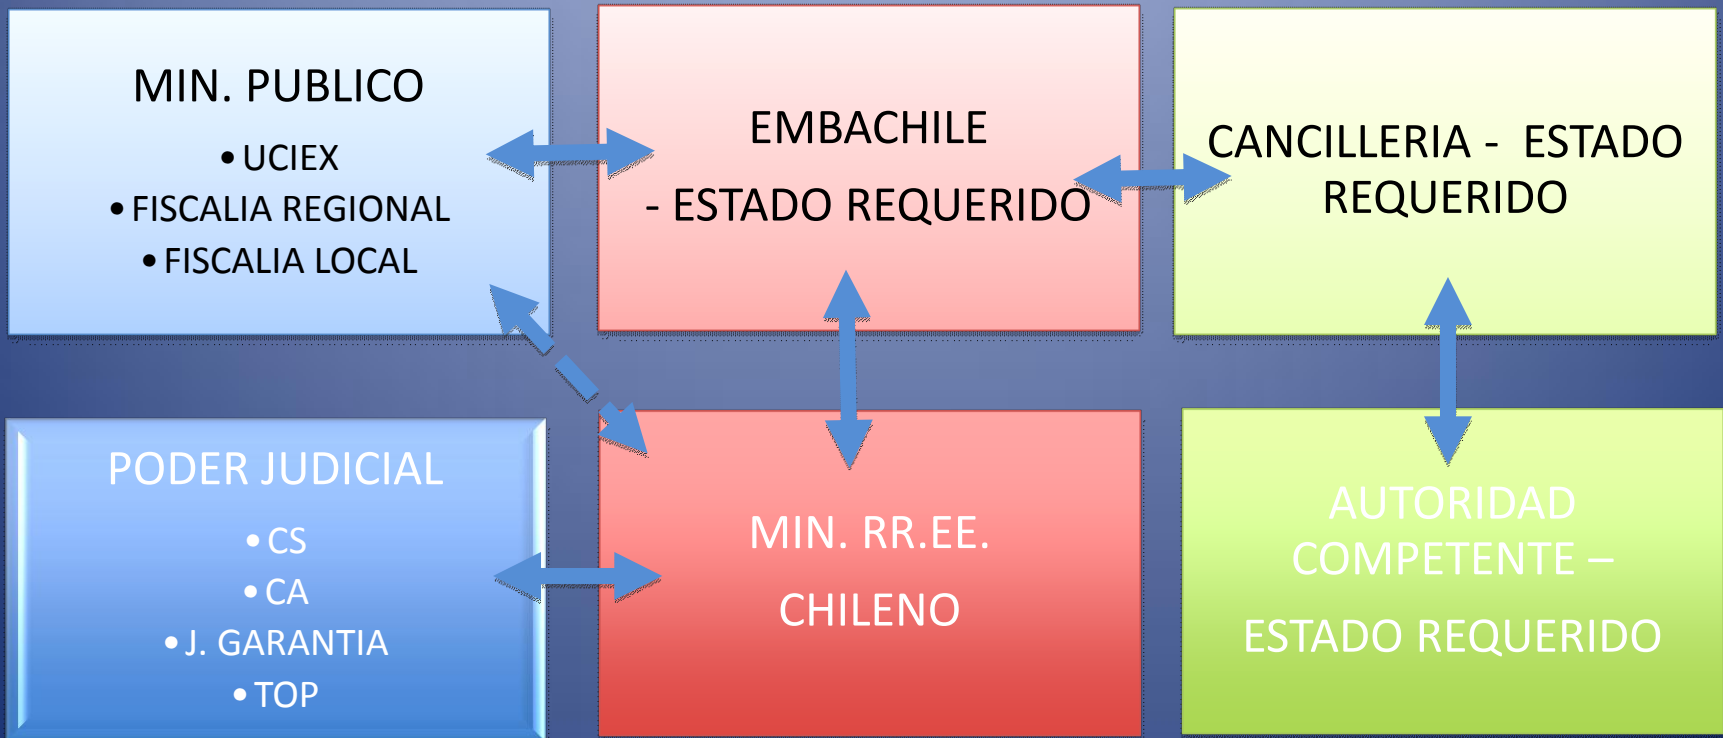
MIN. PUBLICO

- UCIEX
- FISCALIA REGIONAL
- FISCALIA LOCAL

EMBACHILE

- ESTADO REQUERIDO

CANCILLERIA - ESTADO REQUERIDO

PODER JUDICIAL

- CS
- CA
- J. GARANTIA
- TOP

MIN. RR.EE.

CHILENO

AUTORIDAD COMPETENTE –

ESTADO REQUERIDO